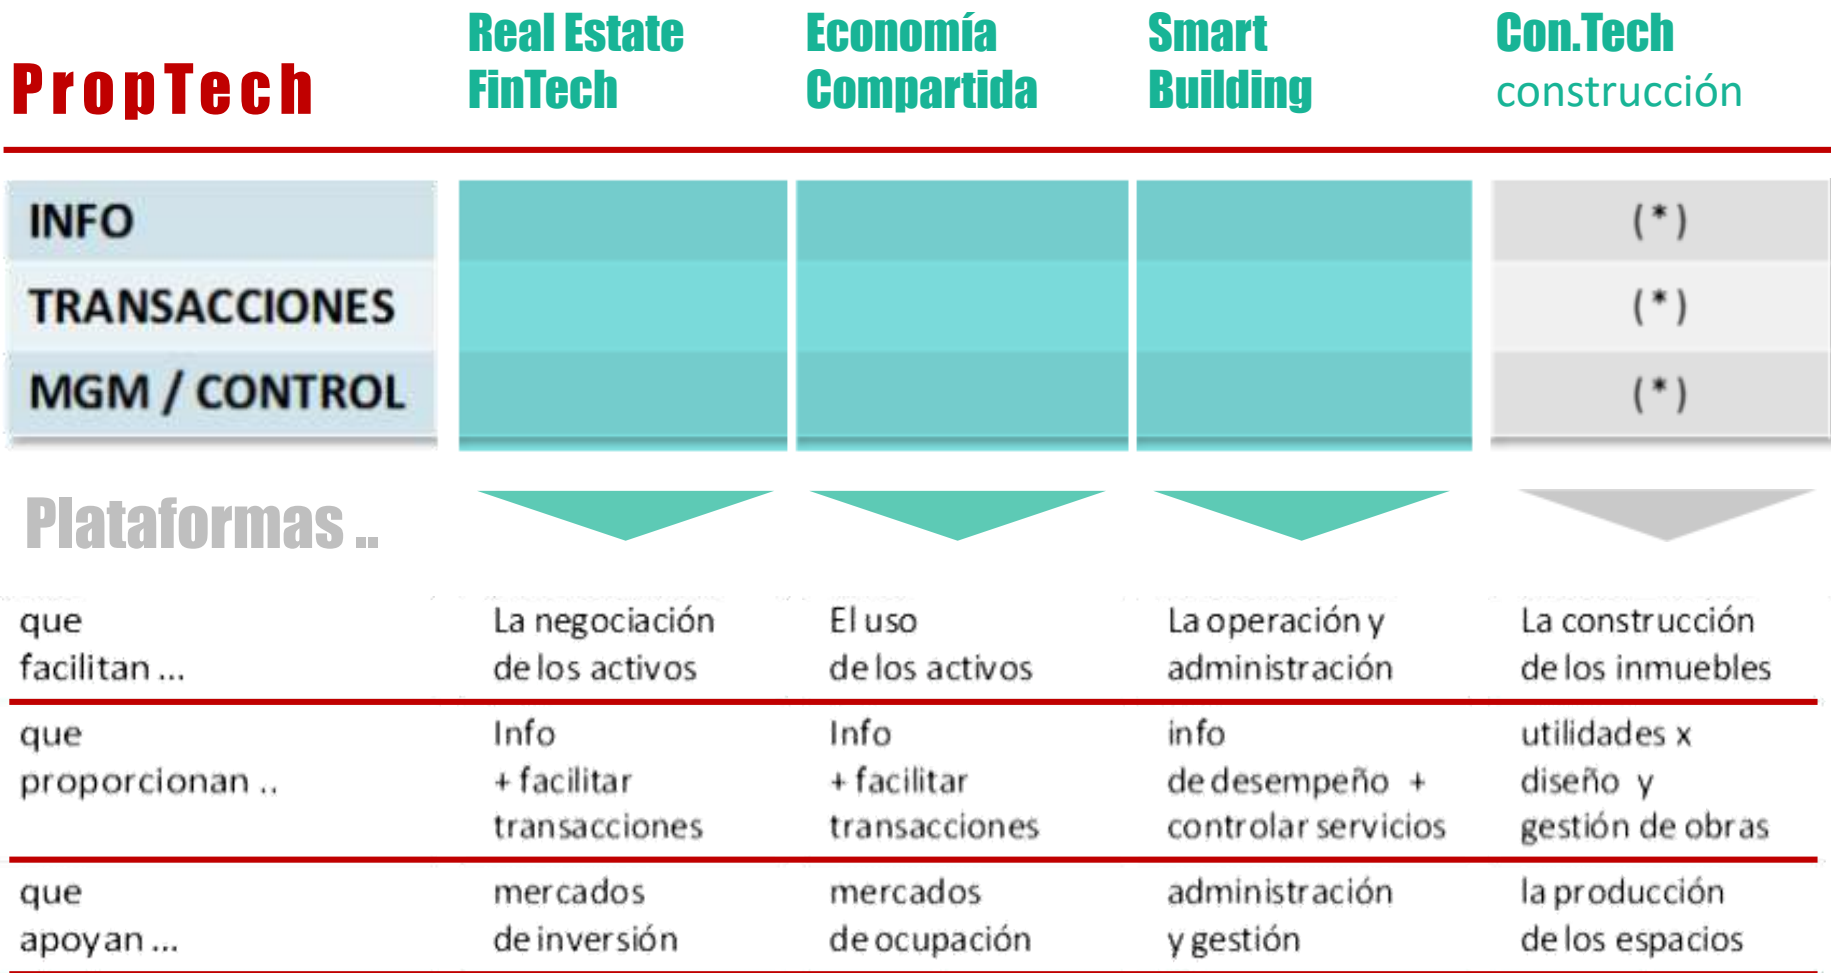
| PropTech | Real Estate FinTech | Economía Compartida | Smart Building | Con.Tech construcción |
|---|---|---|---|---|
| INFO | | | | (*) |
| TRANSACCIONES | | | | (*) |
| MGM / CONTROL | | | | (*) |

Plataformas ..

| | | | | |
|---|---|---|---|---|
| que facilitan ... | La negociación de los activos | El uso de los activos | La operación y administración | La construcción de los inmuebles |
| que proporcionan .. | Info + facilitar transacciones | Info + facilitar transacciones | info de desempeño + controlar servicios | utilidades x diseño y gestión de obras |
| que apoyan ... | mercados de inversión | mercados de ocupación | administración y gestión | la producción de los espacios |